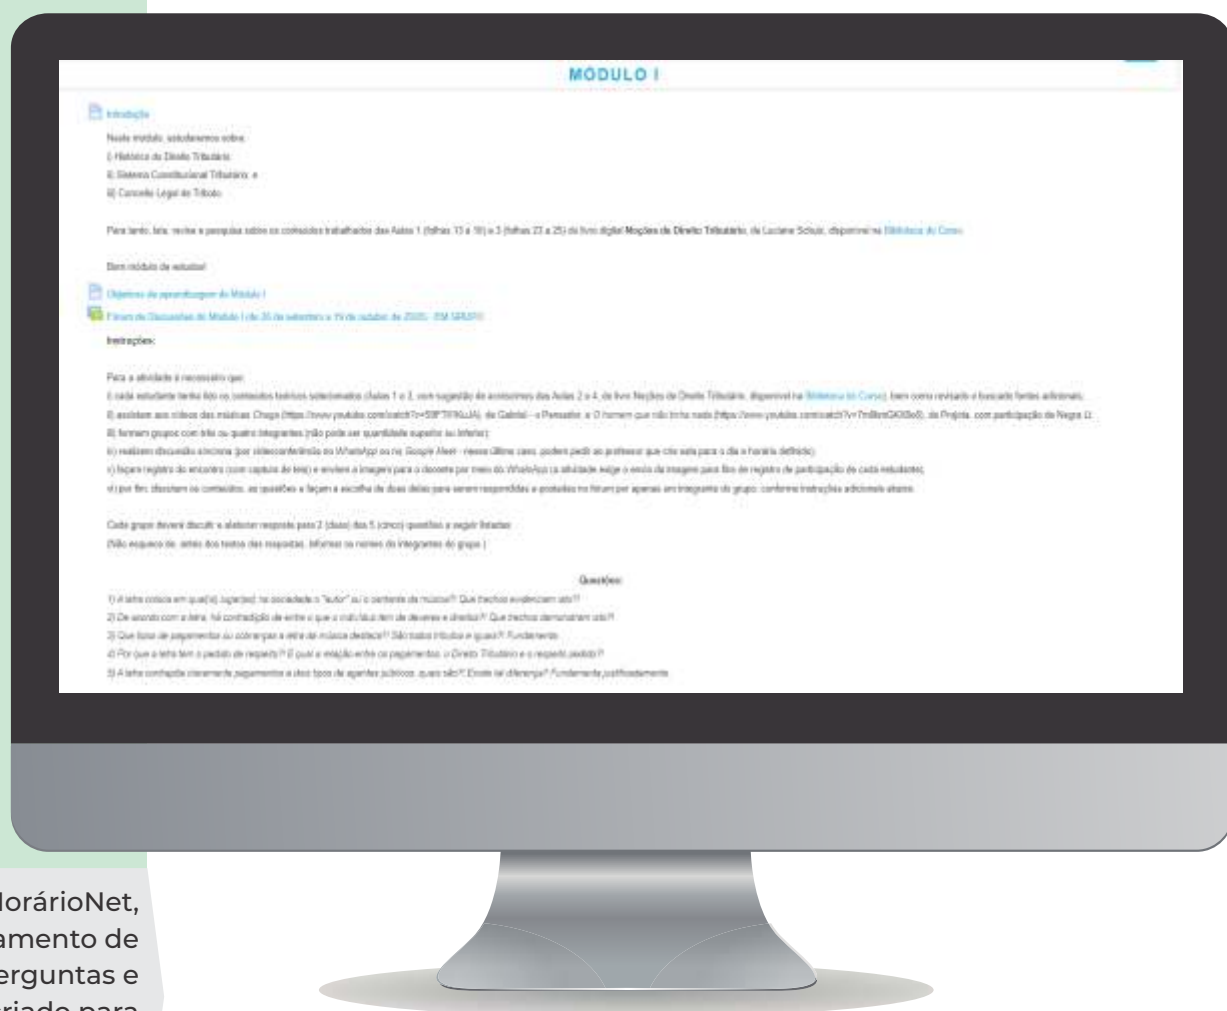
MÓDULO I

Introdução

Neste módulo, estudaremos sobre:
I) Histórico do Direito Tributário;
II) Sistema Constitucional Tributário; e
III) Conceito Legal de Tributo.

Para tanto, leia, revise e pesquise sobre os conteúdos trabalhados das Aulas 1 (folhas 13 a 18) e 3 (folhas 23 a 25) do livro digital Noções de Direito Tributário, de Luciane Schulz, disponível na Biblioteca do Curso.

Bom módulo de estudos!

Objetivos de aprendizagem do Módulo I

Fórum de Discussões do Módulo I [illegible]

Instruções:

Para a atividade é necessário que:
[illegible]
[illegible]
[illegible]
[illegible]
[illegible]
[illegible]

Cada grupo deverá discutir e elaborar resposta para 2 (duas) das 5 (cinco) questões a seguir listadas.
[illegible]

Questões:
1) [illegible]
2) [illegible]
3) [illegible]
4) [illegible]
5) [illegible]

lorárioNet,
amento de
erguntas e
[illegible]